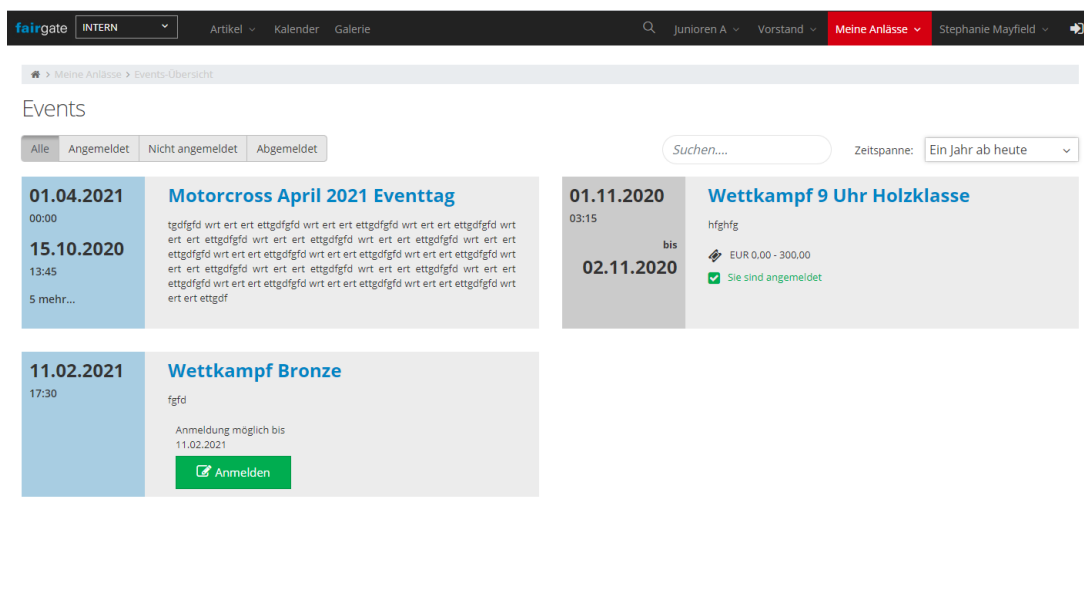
fairgate INTERN Artikel Kalender Galerie Junioren A Vorstand Meine Anlässe Stephanie Mayfield

Meine Anlässe > Events-Übersicht

Events

Alle Angemeldet Nicht angemeldet Abgemeldet

Suchen....

Zeitspanne: Ein Jahr ab heute

01.04.2021
00:00
15.10.2020
13:45
5 mehr...

Motorcross April 2021 Eventtag

tgdfgfd wrt ert ert ettgdfgfd wrt ert ert ettgdfgfd wrt ert ert ettgdfgfd wrt ert ert ettgdfgfd wrt ert ert ettgdfgfd wrt ert ert ettgdfgfd wrt ert ert ettgdfgfd wrt ert ert ettgdfgfd wrt ert ert ettgdfgfd wrt ert ert ettgdfgfd wrt ert ert ettgdfgfd wrt ert ert ettgdfgfd wrt ert ert ettgdfgfd wrt ert ert ettgdfgfd wrt ert ert ettgdfgfd wrt ert ert ettgdfgfd wrt ert ert ettgdfgfd wrt ert ert ettgdf

01.11.2020
03:15
bis
02.11.2020

Wettkampf 9 Uhr Holzklasse

hfghfg

EUR 0,00 - 300,00

Sie sind angemeldet

11.02.2021
17:30

Wettkampf Bronze

fgfd

Anmeldung möglich bis
11.02.2021

Anmelden